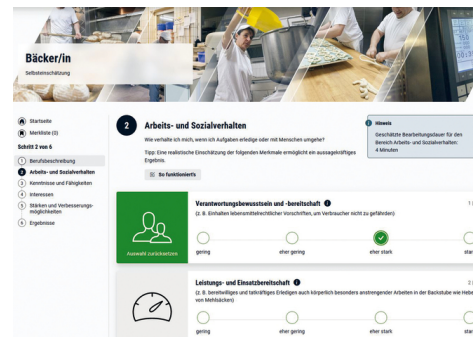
Bäcker/in
Selbsteinschätzung

Startseite
Merkliste (0)
Schritt 2 von 6
1 Berufsbeschreibung
2 Arbeits- und Sozialverhalten
3 Kenntnisse und Fähigkeiten
4 Interessen
5 Stärken und Verbesserungsmöglichkeiten
6 Ergebnisse

2 Arbeits- und Sozialverhalten

Wie verhalte ich mich, wenn ich Aufgaben erledige oder mit Menschen umgehe?

Tipp: Eine realistische Einschätzung der folgenden Merkmale ermöglicht ein aussagekräftiges Ergebnis.

So funktioniert's

Hinweis
Geschätzte Bearbeitungsdauer für den Bereich Arbeits- und Sozialverhalten: 4 Minuten

Verantwortungsbewusstsein und -bereitschaft
(z. B. Einhalten lebensmittelrechtlicher Vorschriften, um Verbraucher nicht zu gefährden)
1 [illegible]

Auswahl zurücksetzen

gering
eher gering
eher stark
star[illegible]

Leistungs- und Einsatzbereitschaft
(z. B. bereitwilliges und tatkräftiges Erledigen auch körperlich besonders anstrengender Arbeiten in der Backstube wie Hebe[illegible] von Mehlsäcken)
2 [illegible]

gering
eher gering
eher stark
star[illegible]